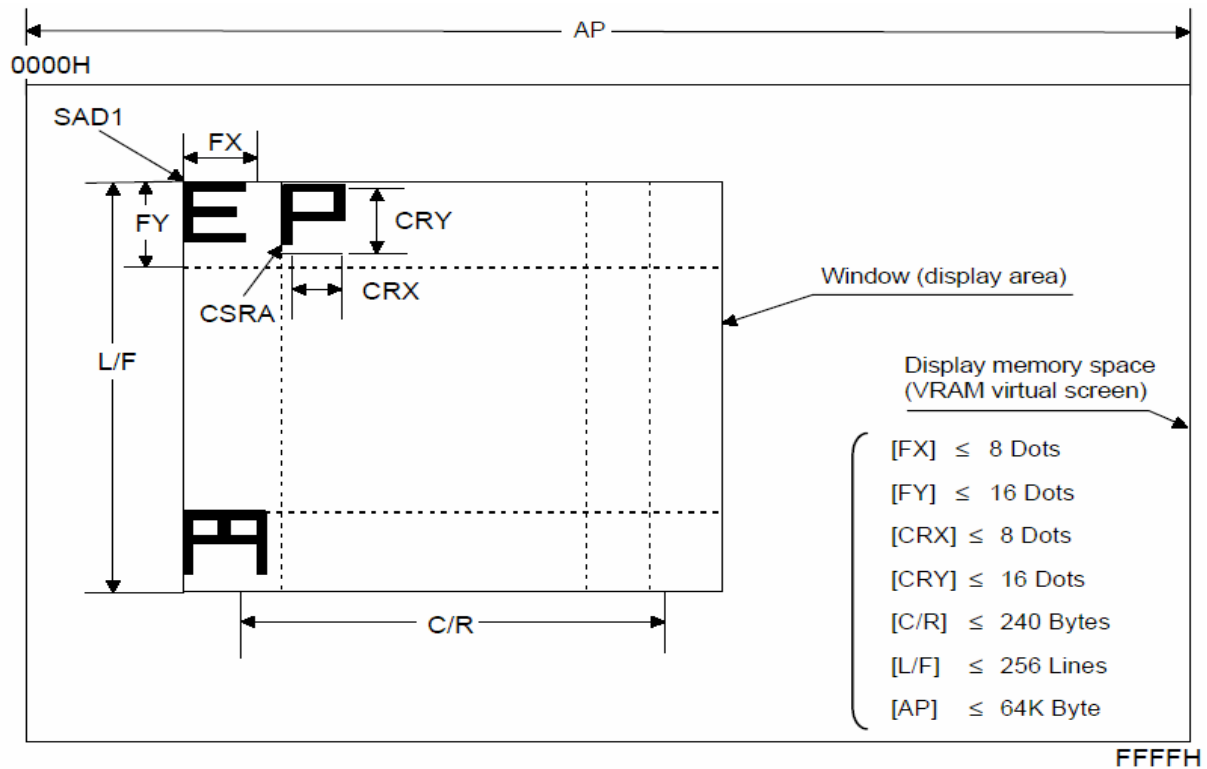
AP

0000H

SAD1

FX

FY

E P

CRY

CSRA

CRX

Window (display area)

L/F

Display memory space (VRAM virtual screen)

[FX] ≤ 8 Dots

[FY] ≤ 16 Dots

[CRX] ≤ 8 Dots

[CRY] ≤ 16 Dots

[C/R] ≤ 240 Bytes

[L/F] ≤ 256 Lines

[AP] ≤ 64K Byte

C/R

FFFFH